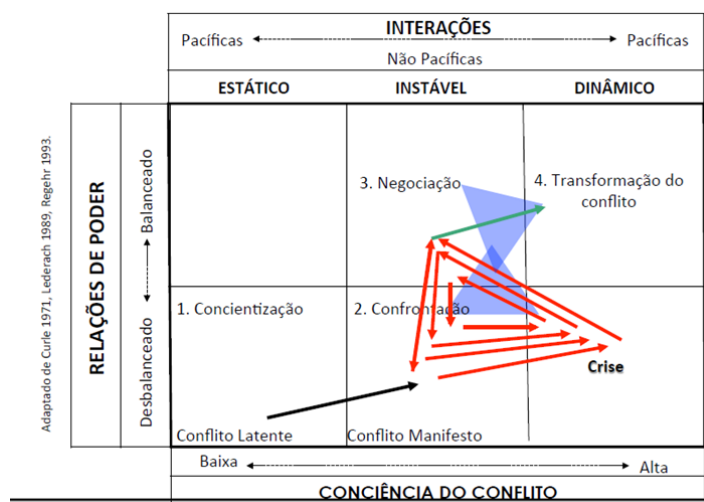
INTERAÇÕES

Pacíficas Pacíficas

Não Pacíficas

| ESTÁTICO | INSTÁVEL | DINÂMICO |
|---|---|---|
| | 3. Negociação | 4. Transformação do conflito |
| 1. Concientização | 2. Confrontação | Crise |
| Conflito Latente | Conflito Manifesto | |

Adaptado de Curle 1971, Lederach 1989, Regehr 1993.

RELAÇÕES DE PODER

Desbalanceado Balanceado

Baixa Alta

CONCIÊNCIA DO CONFLITO